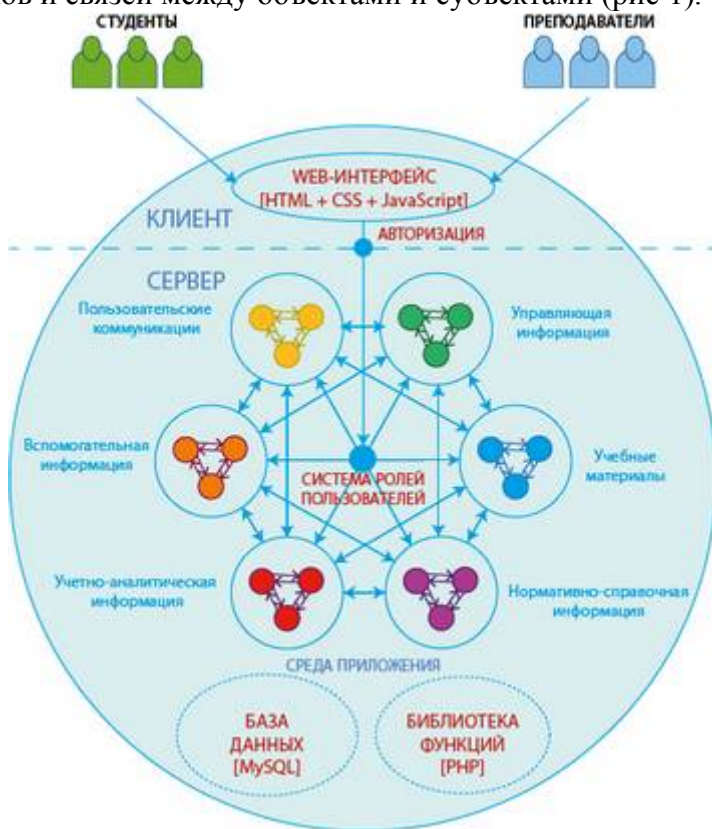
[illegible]ов и связей между объектами и субъектами (рис 1).

СТУДЕНТЫ

ПРЕПОДАВАТЕЛИ

WEB-ИНТЕРФЕЙС
[HTML + CSS + JavaScript]

КЛИЕНТ

АВТОРИЗАЦИЯ

СЕРВЕР

Пользовательские коммуникации

Управляющая информация

Вспомогательная информация

СИСТЕМА РОЛЕЙ ПОЛЬЗОВАТЕЛЕЙ

Учебные материалы

Учетно-аналитическая информация

Нормативно-справочная информация

СРЕДА ПРИЛОЖЕНИЯ

БАЗА ДАННЫХ [MySQL]

БИБЛИОТЕКА ФУНКЦИЙ [PHP]